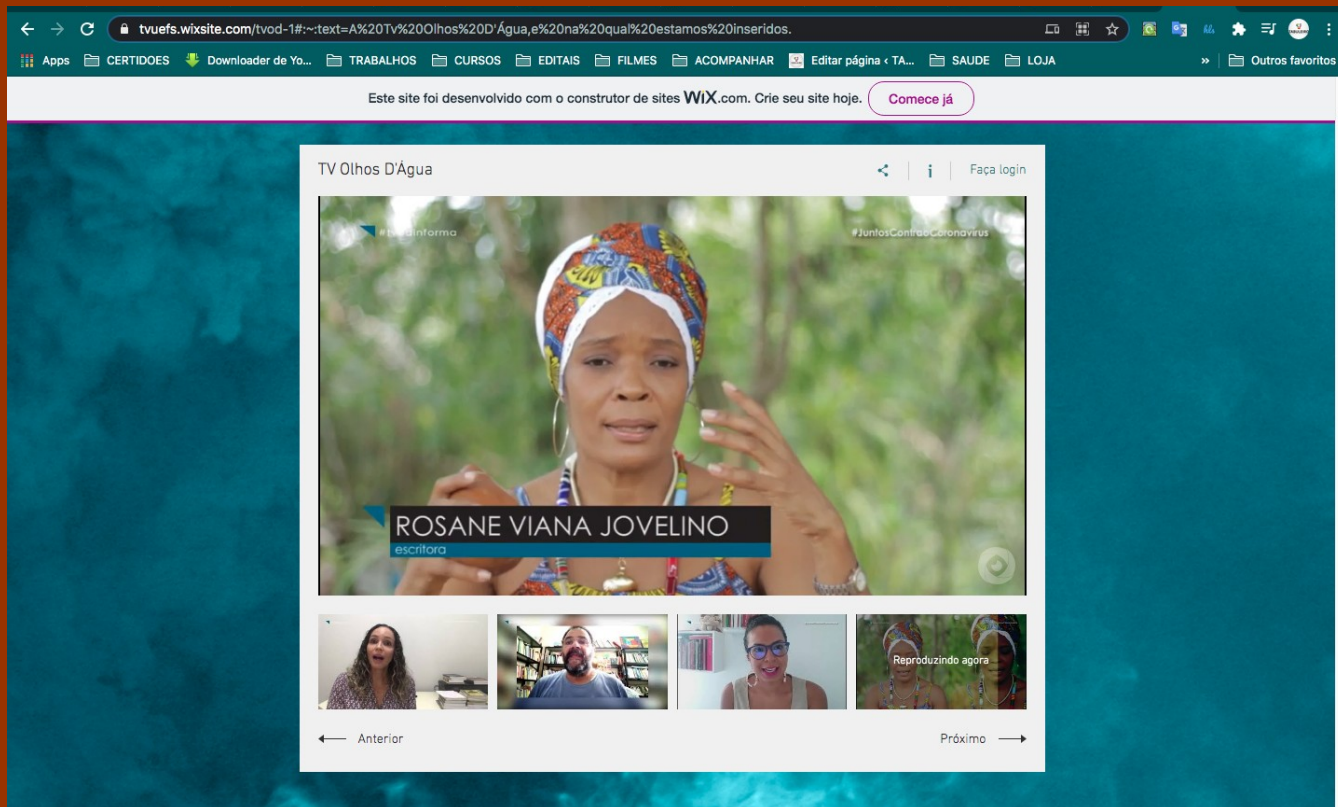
tvuefs.wixsite.com/tvod-1#:~:text=A%20Tv%20Olhos%20D'Água,e%20na%20qual%20estamos%20inseridos.

Apps CERTIDOES Downloader de Yo... TRABALHOS CURSOS EDITAIS FILMES ACOMPANHAR Editar página ‹ TA... SAUDE LOJA » Outros favoritos

Este site foi desenvolvido com o construtor de sites WiX.com. Crie seu site hoje. Comece já

TV Olhos D'Água

Faça login

#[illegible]informa

#JuntosContraoCoronavirus

ROSANE VIANA JOVELINO
escritora

Reproduzindo agora

Anterior

Próximo